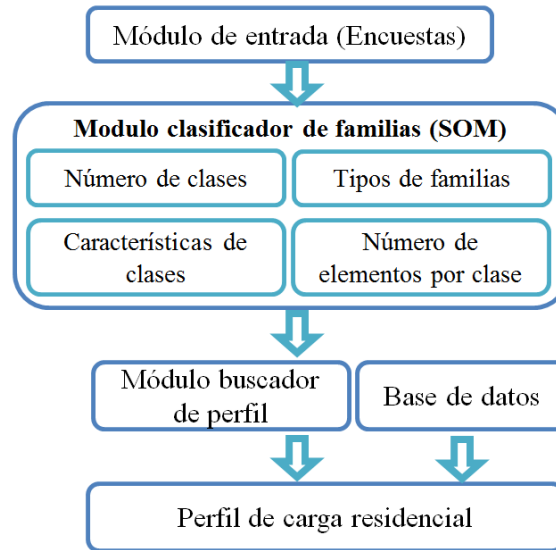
Módulo de entrada (Encuestas)

Modulo clasificador de familias (SOM)

Número de clases

Tipos de familias

Características de clases

Número de elementos por clase

Módulo buscador de perfil

Base de datos

Perfil de carga residencial